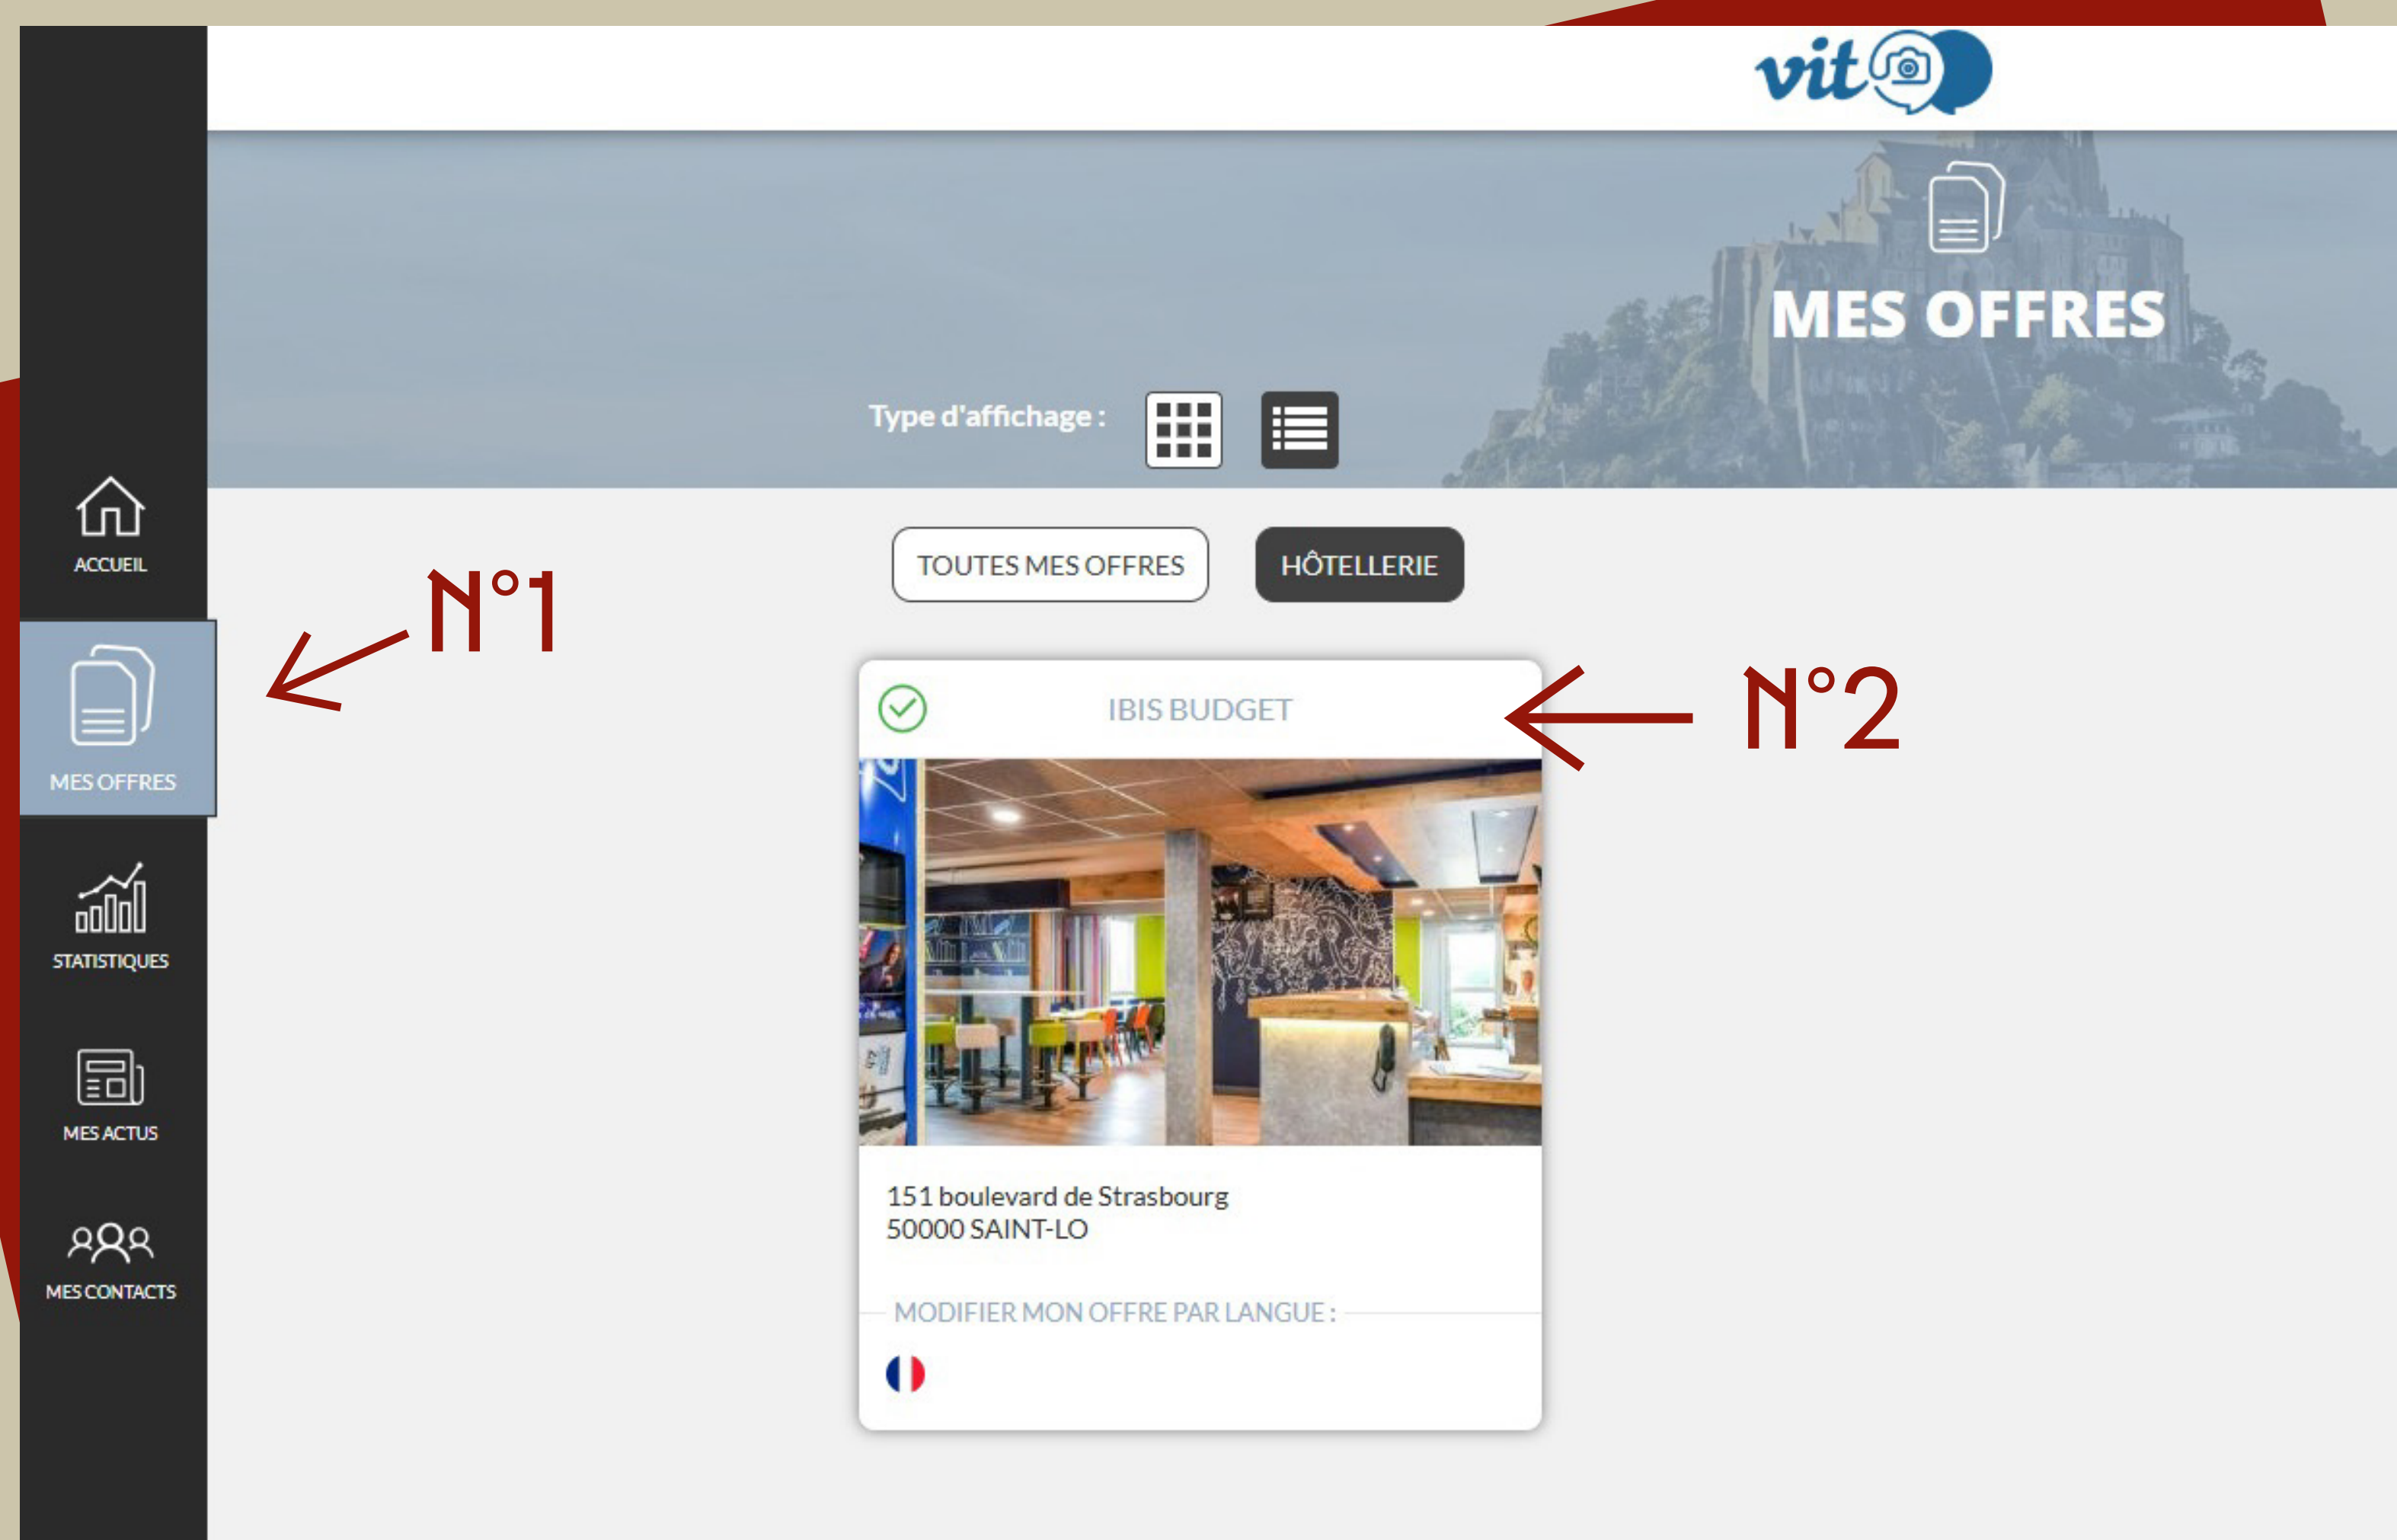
vit

MES OFFRES

Type d'affichage :

ACCUEIL

MES OFFRES

STATISTIQUES

MES ACTUS

MES CONTACTS

N°1

TOUTES MES OFFRES

HÔTELLERIE

IBIS BUDGET

N°2

151 boulevard de Strasbourg
50000 SAINT-LO

MODIFIER MON OFFRE PAR LANGUE :